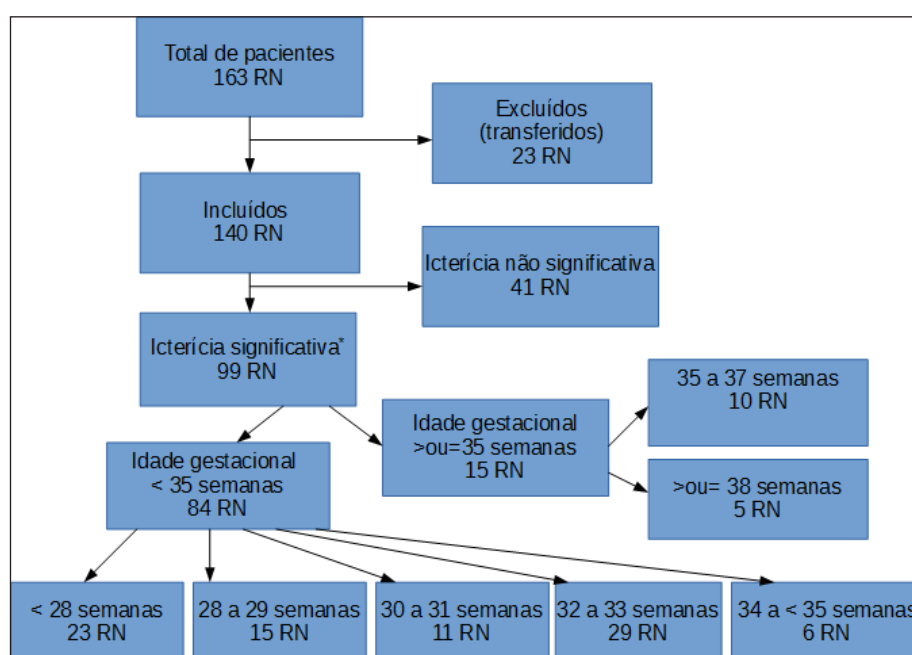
Total de pacientes
163 RN

Excluídos
(transferidos)
23 RN

Incluídos
140 RN

Icterícia não significativa
41 RN

Icterícia significativa*
99 RN

Idade gestacional
>ou=35 semanas
15 RN

35 a 37 semanas
10 RN

>ou= 38 semanas
5 RN

Idade gestacional
< 35 semanas
84 RN

< 28 semanas
23 RN

28 a 29 semanas
15 RN

30 a 31 semanas
11 RN

32 a 33 semanas
29 RN

34 a < 35 semanas
6 RN